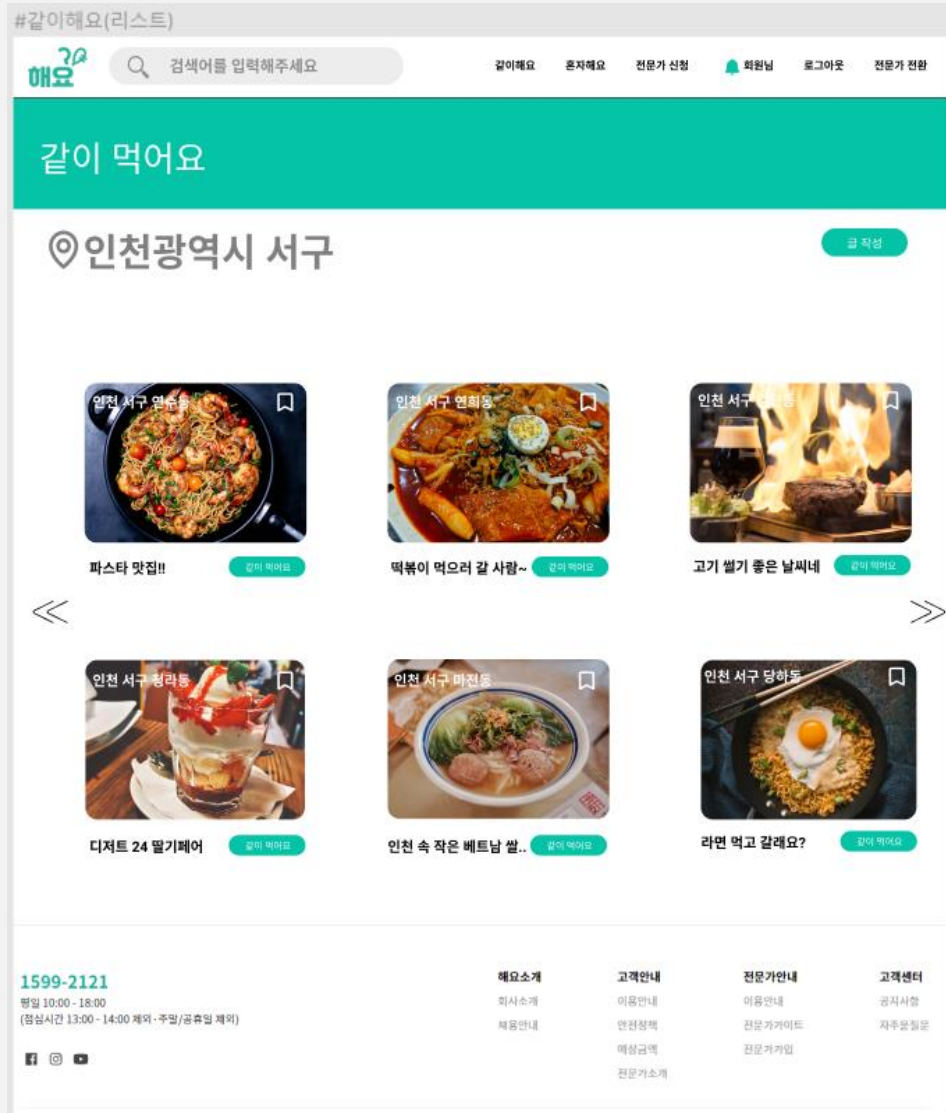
#같이해요(리스트)

해요

검색어를 입력해주세요

같이해요 혼자해요 전문가 신청 회원님 로그아웃 전문가 전환

같이 먹어요

인천광역시 서구

글 작성

인천 서구 연수동
파스타 맛집!!
같이 먹어요

인천 서구 연희동
떡볶이 먹으러 갈 사람~
같이 먹어요

인천 서구 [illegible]
고기 썰기 좋은 날씨네
같이 먹어요

≪

≫

인천 서구 청라동
디저트 24 딸기페어
같이 먹어요

인천 서구 마전동
인천 속 작은 베트남 쌀..
같이 먹어요

인천 서구 당하동
라면 먹고 갈래요?
같이 먹어요

1599-2121
평일 10:00 - 18:00
(점심시간 13:00 - 14:00 제외 · 주말/공휴일 제외)

해요소개
회사소개
채용안내

고객안내
이용안내
안전정책
예상금액
전문가소개

전문가안내
이용안내
전문가가이드
전문가가입

고객센터
공지사항
자주묻는질문